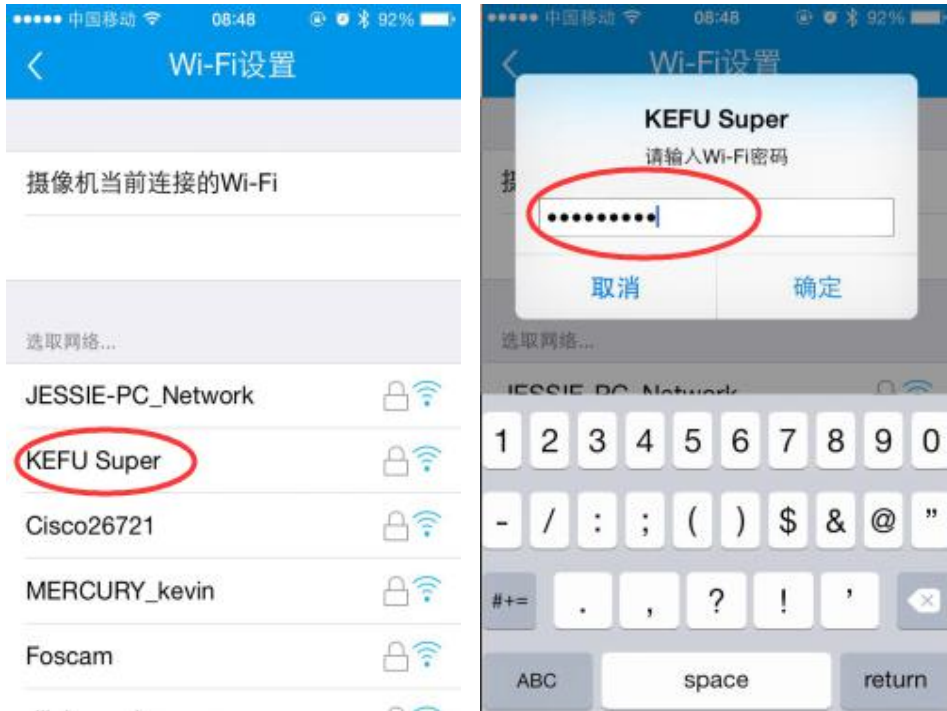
●●●●● 中国移动 08:48 92%

<

Wi-Fi设置

摄像机当前连接的Wi-Fi

选取网络...

JESSIE-PC_Network

KEFU Super

Cisco26721

MERCURY_kevin

Foscam

●●●●● 中国移动 08:48 92%

<

Wi-Fi设置

KEFU Super

请输入Wi-Fi密码

●●●●●●●●●

取消

确定

摄

选取网络...

JESSIE-PC_Network

1 2 3 4 5 6 7 8 9 0

- / : ; ( ) $ & @ "

#+= . , ? ! '

ABC space return